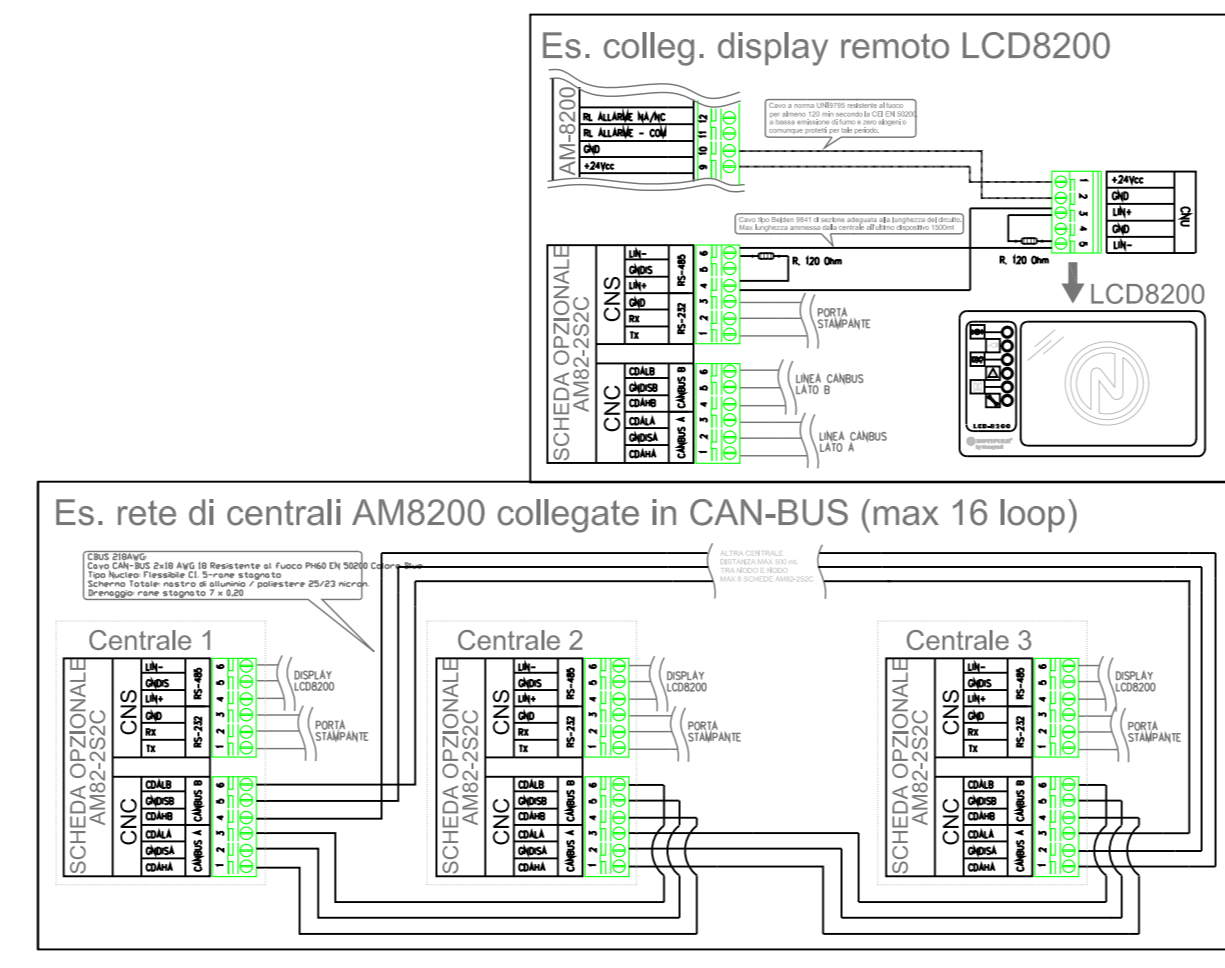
Es. colleg. display remoto LCD8200

AM-8200

RL ALLARME NA/NC
RL ALLARME - COM
GND
+24Vcc

12 11 10 9

Cavo a norma UNI9795 resistente al fuoco per almeno 120 min secondo la CEI EN 50200, a bassa emissione di fumo e zero alogeni o comunque protetti per tale periodo.

1 2 3 4 5

+24Vcc
GND
LIN+
GND
LIN-

CNU

Cavo tipo Belden 9841 di sezione adeguata alla lunghezza del circuito. Max lunghezza ammessa dalla centrale all'ultimo dispositivo 1500mt.

R. 120 Ohm

R. 120 Ohm

LCD8200

SCHEDA OPZIONALE AM82-2S2C

CNS

LIN-
GNDIS
LIN+
GND
Rx
Tx

RS-485
RS-232

6 5 4 3 2 1

PORTA STAMPANTE

CNC

CDALB
GNDISB
CDAHB
CDALA
GNDISA
CDAHA

CANBUS B
CANBUS A

6 5 4 3 2 1

LINEA CANBUS LATO B

LINEA CANBUS LATO A

LCD-8200

Es. rete di centrali AM8200 collegate in CAN-BUS (max 16 loop)

CBUS 218AWG:
Cavo CAN-BUS 2x18 AWG 18 Resistente al fuoco PH60 EN 50200 Colore Blue
Tipo Nucleo: Flessibile Cl. 5-rame stagnato
Schermo Totale: nastro di alluminio / poliestere 25/23 micron.
Drenaggio: rame stagnato 7 x 0,20

ALTRA CENTRALE
DISTANZA MAX 500 mt.
TRA NODO E NODO
MAX 8 SCHEDE AM82-2S2C

Centrale 1

Centrale 2

Centrale 3

SCHEDA OPZIONALE AM82-2S2C

CNS

LIN-
GNDIS
LIN+
GND
Rx
Tx

RS-485
RS-232

6 5 4 3 2 1

DISPLAY LCD8200

PORTA STAMPANTE

CNC

CDALB
GNDISB
CDAHB
CDALA
GNDISA
CDAHA

CANBUS B
CANBUS A

6 5 4 3 2 1